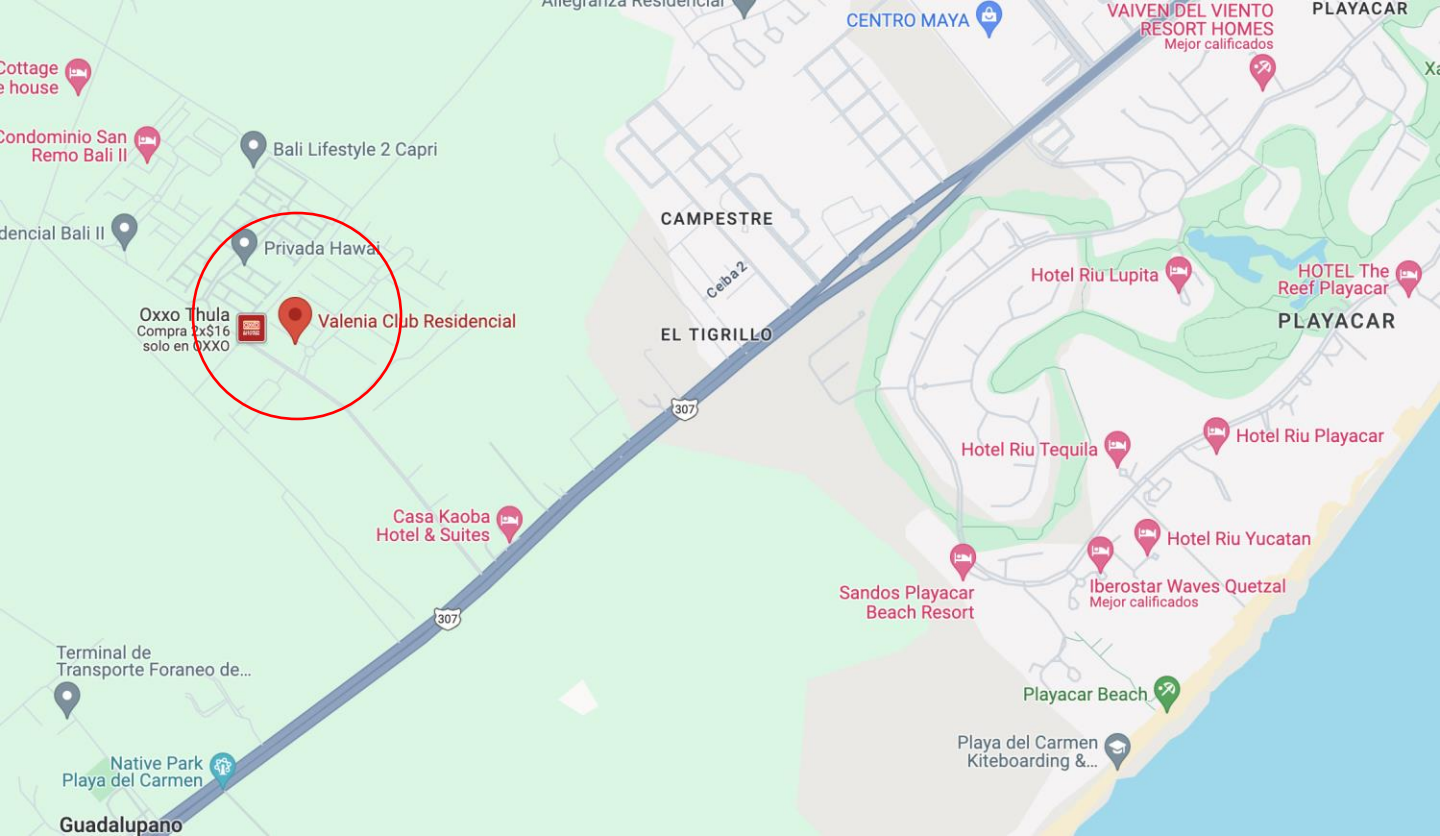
Allegranza Residencial
CENTRO MAYA
VAIVEN DEL VIENTO RESORT HOMES
Mejor calificados
PLAYACAR
Xa
Cottage
e house
Condominio San Remo Bali II
Bali Lifestyle 2 Capri
dencial Bali II
Privada Hawai
CAMPESTRE
Ceiba 2
Hotel Riu Lupita
HOTEL The Reef Playacar
PLAYACAR
Oxxo Thula
Compra 2x$16 solo en OXXO
Valenia Club Residencial
EL TIGRILLO
307
Hotel Riu Tequila
Hotel Riu Playacar
Casa Kaoba Hotel & Suites
Hotel Riu Yucatan
Sandos Playacar Beach Resort
Iberostar Waves Quetzal
Mejor calificados
307
Terminal de Transporte Foraneo de...
Playacar Beach
Playa del Carmen Kiteboarding &...
Native Park Playa del Carmen
Guadalupano